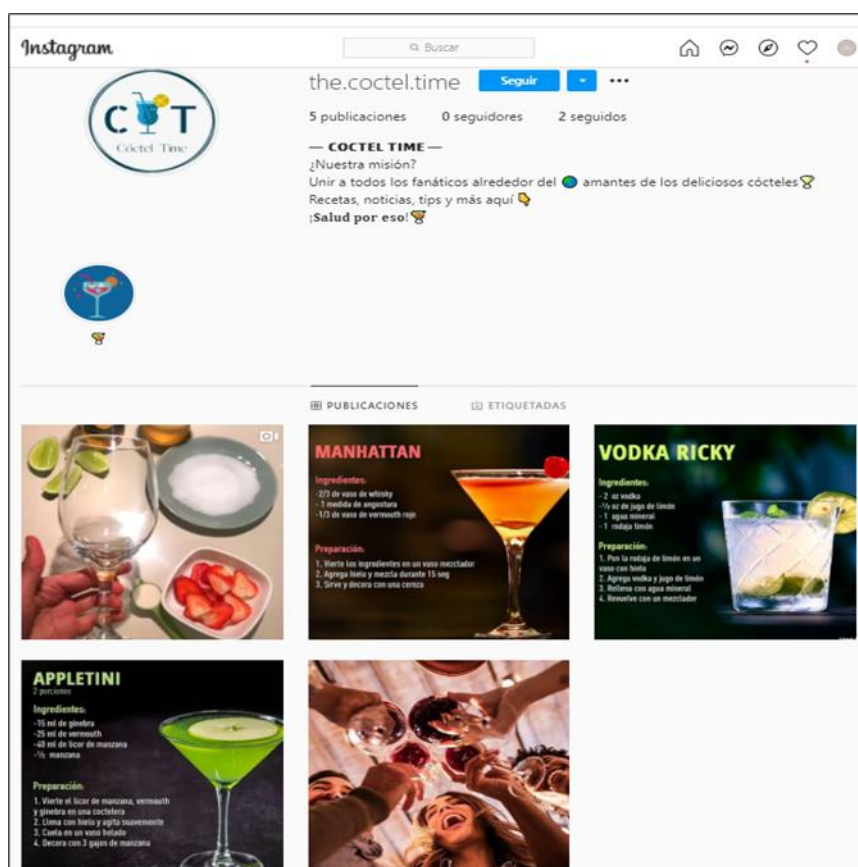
Instagram

Buscar

the.coctel.time Seguir ...

CT
Cóctel Time

5 publicaciones 0 seguidores 2 seguidos

— COCTEL TIME —
¿Nuestra misión?
Unir a todos los fanáticos alrededor del 🌍 amantes de los deliciosos cócteles🍸
Recetas, noticias, tips y más aquí 👇
¡Salud por eso!🍸

🍸

PUBLICACIONES ETIQUETADAS

MANHATTAN

Ingredientes:
-2/3 de vaso de whisky
- 1 medida de angostura
-1/3 de vaso de vermouth rojo

Preparación:
1. Vierte los ingredientes en un vaso mezclador
2. Agrega hielo y mezcla durante 15 seg
3. Sirve y decora con una cereza

VODKA RICKY

Ingredientes:
- 2 oz vodka
- ½ oz de jugo de limón
- 1 agua mineral
- 1 rodaja limón

Preparación:
1. Pon la rodaja de limón en un vaso con hielo
2. Agrega vodka y jugo de limón
3. Rellena con agua mineral
4. Revuelve con un mezclador

APPLETINI
2 porciones

Ingredientes:
-15 ml de ginebra
-25 ml de vermouth
-40 ml de licor de manzana
-½ manzana

Preparación:
1. Vierte el licor de manzana, vermouth y ginebra en una coctelera
2. Llena con hielo y agita suavemente
3. Cuela en un vaso helado
4. Decora con 3 gajos de manzana